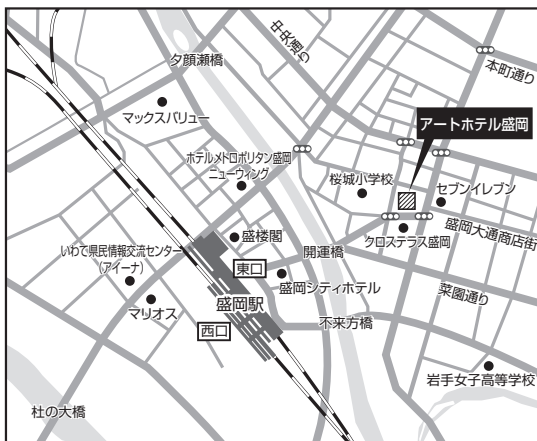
中央通り
本町通り
夕顔瀬橋
マックスバリュー
アートホテル盛岡
ホテルメトロポリタン盛岡
ニューウィング
桜城小学校
セブンイレブン
盛岡大通商店街
盛楼閣
開運橋
クロステラス盛岡
いわて県民情報交流センター
（アイーナ）
東口
盛岡シティホテル
菜園通り
マリオス
盛岡駅
西口
不来方橋
岩手女子高等学校
杜の大橋